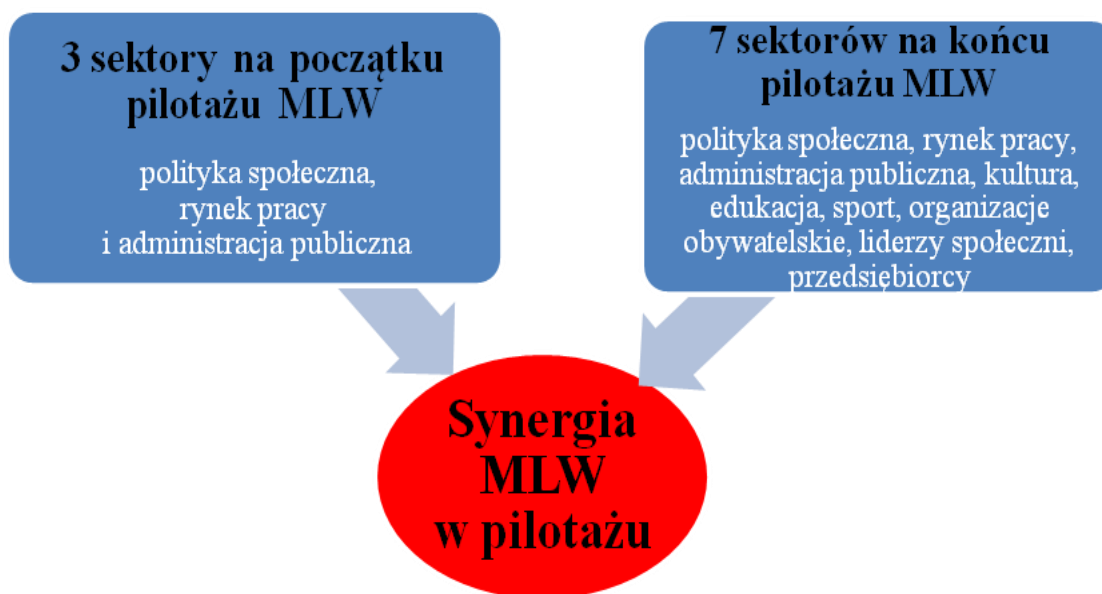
3 sektory na początku pilotażu MLW

polityka społeczna, rynek pracy i administracja publiczna

7 sektorów na końcu pilotażu MLW

polityka społeczna, rynek pracy, administracja publiczna, kultura, edukacja, sport, organizacje obywatelskie, liderzy społeczni, przedsiębiorcy

Synergia MLW w pilotażu